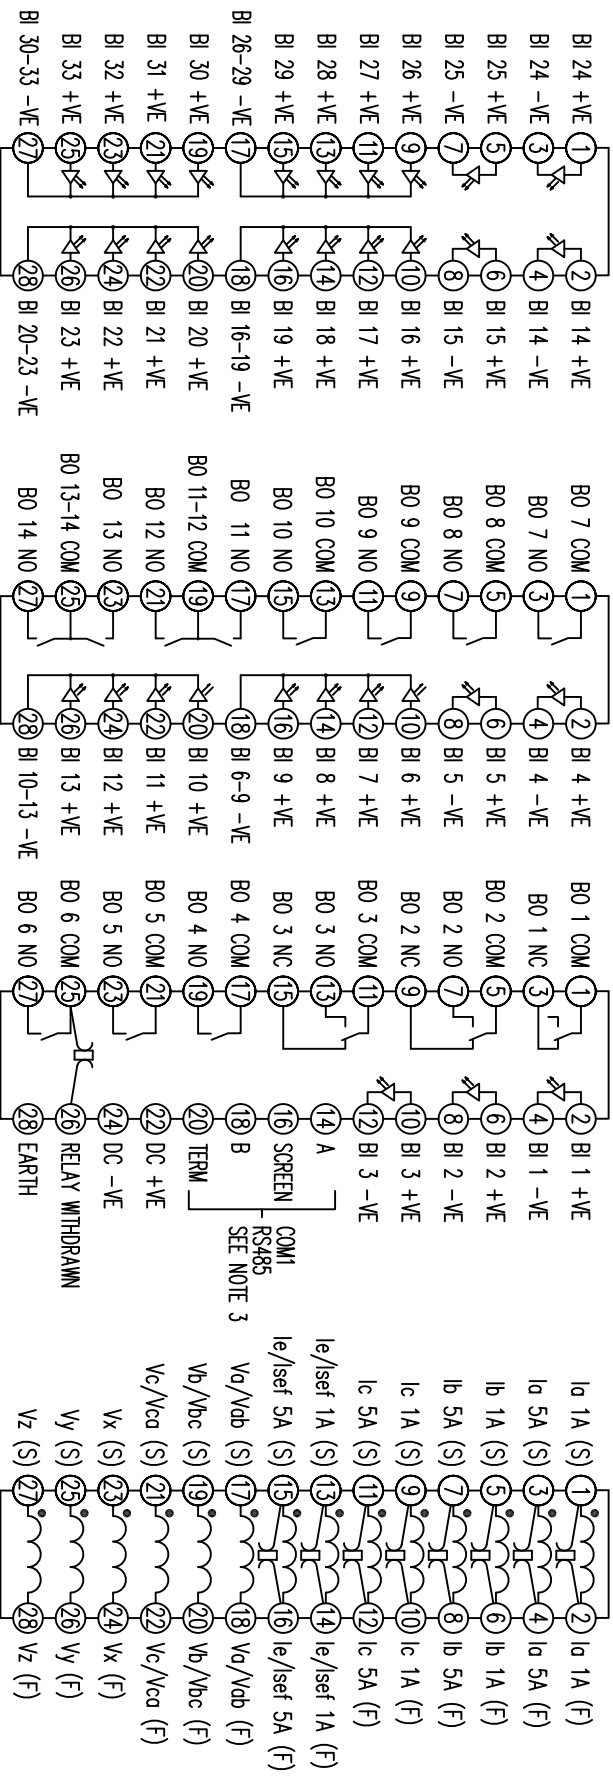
BI 24 +VE 1
BI 24 -VE 3
BI 25 +VE 5
BI 25 -VE 7
BI 26 +VE 9
BI 27 +VE 11
BI 28 +VE 13
BI 29 +VE 15
BI 26-29 -VE 17
BI 30 +VE 19
BI 31 +VE 21
BI 32 +VE 23
BI 33 +VE 25
BI 30-33 -VE 27

2 BI 14 +VE
4 BI 14 -VE
6 BI 15 +VE
8 BI 15 -VE
10 BI 16 +VE
12 BI 17 +VE
14 BI 18 +VE
16 BI 19 +VE
18 BI 16-19 -VE
20 BI 20 +VE
22 BI 21 +VE
24 BI 22 +VE
26 BI 23 +VE
28 BI 20-23 -VE

BO 7 COM 1
BO 7 NO 3
BO 8 COM 5
BO 8 NO 7
BO 9 COM 9
BO 9 NO 11
BO 10 COM 13
BO 10 NO 15
BO 11 NO 17
BO 11-12 COM 19
BO 12 NO 21
BO 13 NO 23
BO 13-14 COM 25
BO 14 NO 27

2 BI 4 +VE
4 BI 4 -VE
6 BI 5 +VE
8 BI 5 -VE
10 BI 6 +VE
12 BI 7 +VE
14 BI 8 +VE
16 BI 9 +VE
18 BI 6-9 -VE
20 BI 10 +VE
22 BI 11 +VE
24 BI 12 +VE
26 BI 13 +VE
28 BI 10-13 -VE

BO 1 COM 1
BO 1 NC 3
BO 2 COM 5
BO 2 NO 7
BO 2 NC 9
BO 3 COM 11
BO 3 NO 13
BO 3 NC 15
BO 4 COM 17
BO 4 NO 19
BO 5 COM 21
BO 5 NO 23
BO 6 COM 25
BO 6 NO 27

2 BI 1 +VE
4 BI 1 -VE
6 BI 2 +VE
8 BI 2 -VE
10 BI 3 +VE
12 BI 3 -VE
14 A
16 SCREEN
18 B
20 TERM
COM1
RS485
SEE NOTE 3
22 DC +VE
24 DC -VE
26 RELAY WITHDRAWN
28 EARTH

Ia 1A (S) 1
Ia 5A (S) 3
Ib 1A (S) 5
Ib 5A (S) 7
Ic 1A (S) 9
Ic 5A (S) 11
Ie/Isef 1A (S) 13
Ie/Isef 5A (S) 15
Va/Vab (S) 17
Vb/Vbc (S) 19
Vc/Vca (S) 21
Vx (S) 23
Vy (S) 25
Vz (S) 27

2 Ia 1A (F)
4 Ia 5A (F)
6 Ib 1A (F)
8 Ib 5A (F)
10 Ic 1A (F)
12 Ic 5A (F)
14 Ie/Isef 1A (F)
16 Ie/Isef 5A (F)
18 Va/Vab (F)
20 Vb/Vbc (F)
22 Vc/Vca (F)
24 Vx (F)
26 Vy (F)
28 Vz (F)